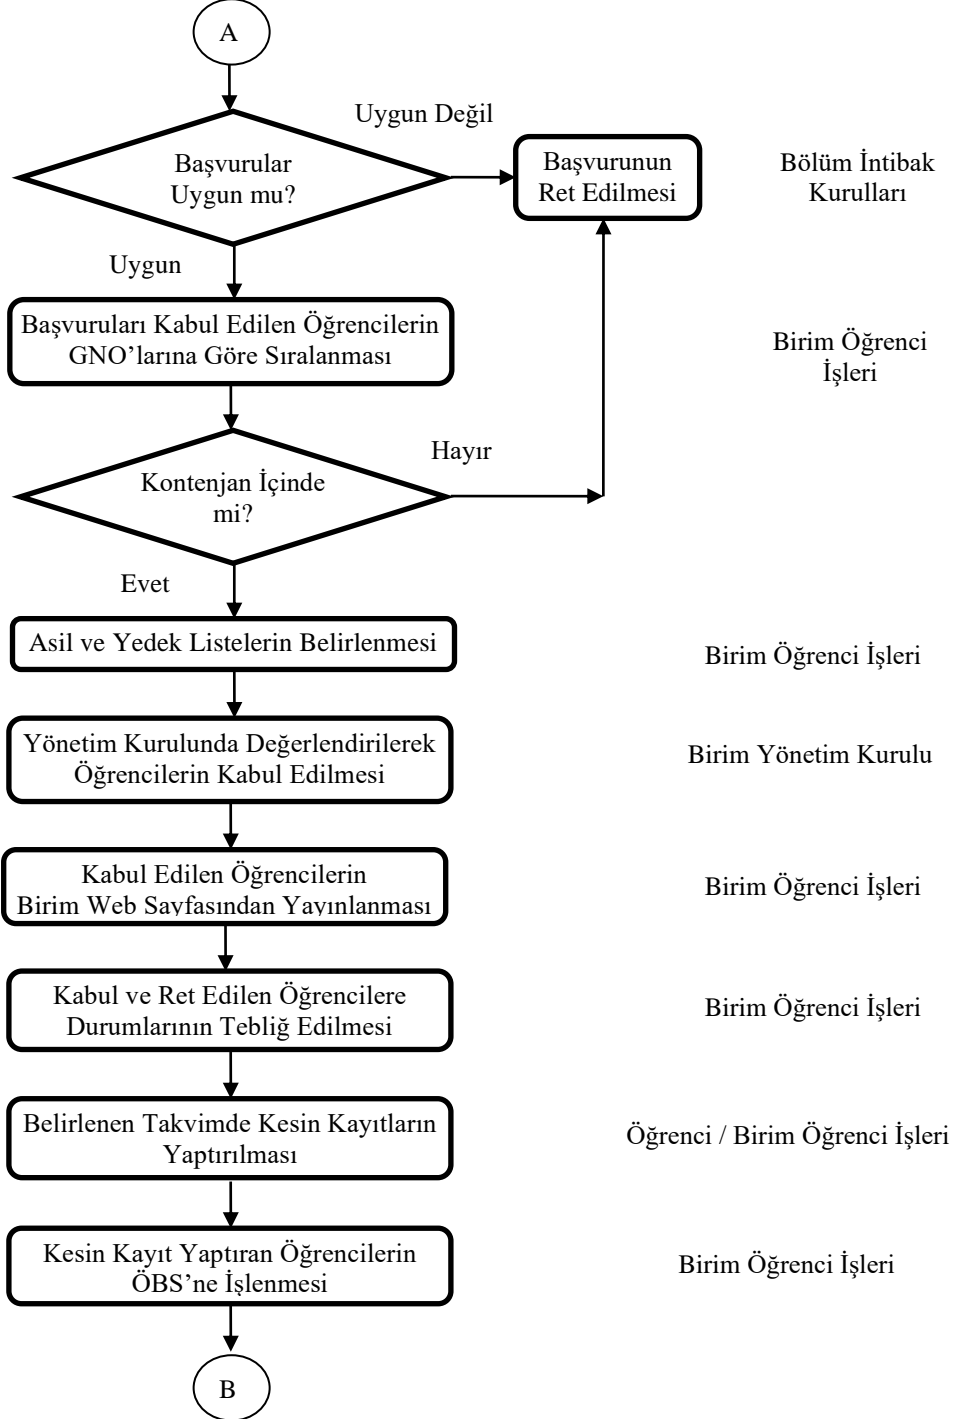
A

Uygun Değil

Başvurular Uygun mu?

Başvurunun Ret Edilmesi

Bölüm İntibak Kurulları

Uygun

Başvuruları Kabul Edilen Öğrencilerin GNO'larına Göre Sıralanması

Birim Öğrenci İşleri

Hayır

Kontenjan İçinde mi?

Evet

Asil ve Yedek Listelerin Belirlenmesi

Birim Öğrenci İşleri

Yönetim Kurulunda Değerlendirilerek Öğrencilerin Kabul Edilmesi

Birim Yönetim Kurulu

Kabul Edilen Öğrencilerin Birim Web Sayfasından Yayınlanması

Birim Öğrenci İşleri

Kabul ve Ret Edilen Öğrencilere Durumlarının Tebliğ Edilmesi

Birim Öğrenci İşleri

Belirlenen Takvimde Kesin Kayıtların Yaptırılması

Öğrenci / Birim Öğrenci İşleri

Kesin Kayıt Yaptıran Öğrencilerin ÖBS'ne İşlenmesi

Birim Öğrenci İşleri

B